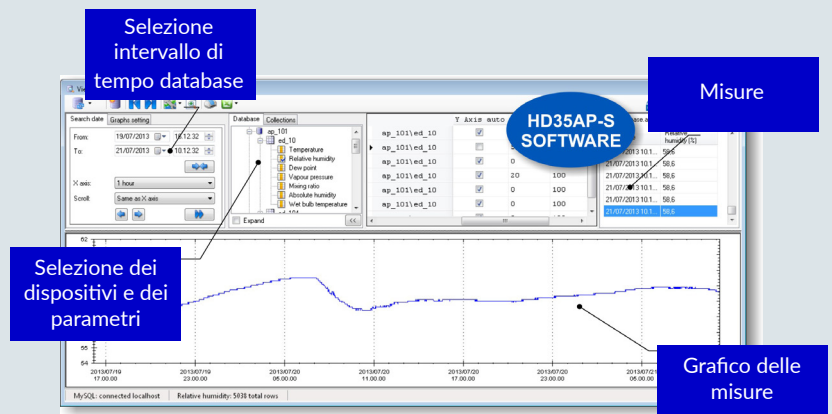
Selezione intervallo di tempo database

Misure

HD35AP-S SOFTWARE

Search date | Graphs setting

From: 19/07/2013 10.12.32

To: 21/07/2013 10.12.32

X axis: 1 hour

Scroll: Same as X axis

Database | Collections

ap_101
ed_10
Temperature
Relative humidity
Dew point
Vapour pressure
Mixing ratio
Absolute humidity
Wet bulb temperature

Expand

Y axis auto

| | | | |
|---|---|---|---|
| ap_101\ed_10 | ☑ | | |
| ap_101\ed_10 | ☐ | | |
| ap_101\ed_10 | ☑ | 0 | |
| ap_101\ed_10 | ☑ | 20 | 100 |
| ap_101\ed_10 | ☑ | 0 | 100 |
| ap_101\ed_10 | ☑ | 0 | 100 |

| | Relative humidity [%] |
|---|---|
| 21/07/2013 10.1... | 58,6 |
| 21/07/2013 10.1... | 58,6 |
| 21/07/2013 10.1... | 58,6 |
| 21/07/2013 10.1... | 58,6 |
| 21/07/2013 10.1... | 58,6 |
| 21/07/2013 10.1... | 58,6 |

Selezione dei dispositivi e dei parametri

Grafico delle misure

62

56

2013/07/19 17.00.00
2013/07/19 23.00.00
2013/07/20 05.00.00
2013/07/20 11.00.00
2013/07/20 17.00.00
2013/07/20 23.00.00
2013/07/21 05.00.00

MySQL: connected localhost | Relative humidity: 5038 total rows